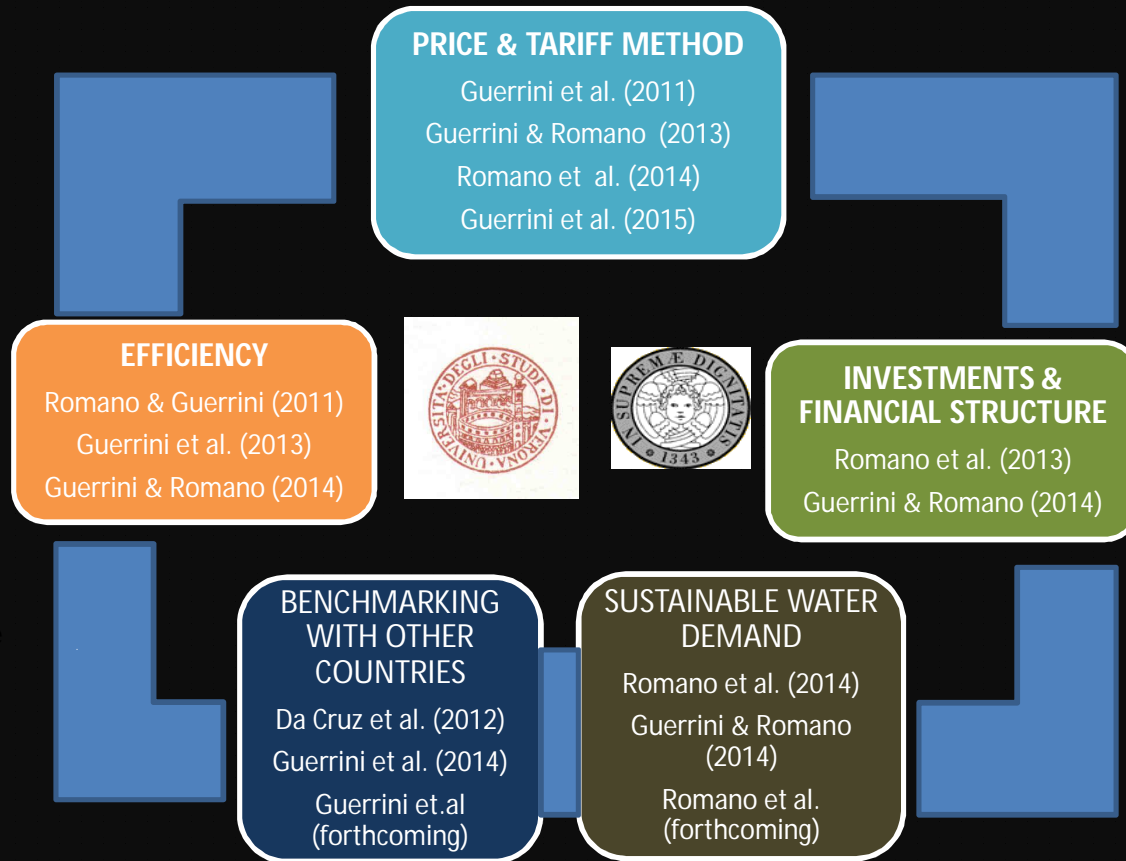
PRICE & TARIFF METHOD
Guerrini et al. (2011)
Guerrini & Romano (2013)
Romano et al. (2014)
Guerrini et al. (2015)

EFFICIENCY
Romano & Guerrini (2011)
Guerrini et al. (2013)
Guerrini & Romano (2014)

UNIVERSITA DEGLI STUDI DI VERONA

IN SUPREMÆ DIGNITATIS
1343

INVESTMENTS & FINANCIAL STRUCTURE
Romano et al. (2013)
Guerrini & Romano (2014)

BENCHMARKING WITH OTHER COUNTRIES
Da Cruz et al. (2012)
Guerrini et al. (2014)
Guerrini et.al (forthcoming)

SUSTAINABLE WATER DEMAND
Romano et al. (2014)
Guerrini & Romano (2014)
Romano et al. (forthcoming)